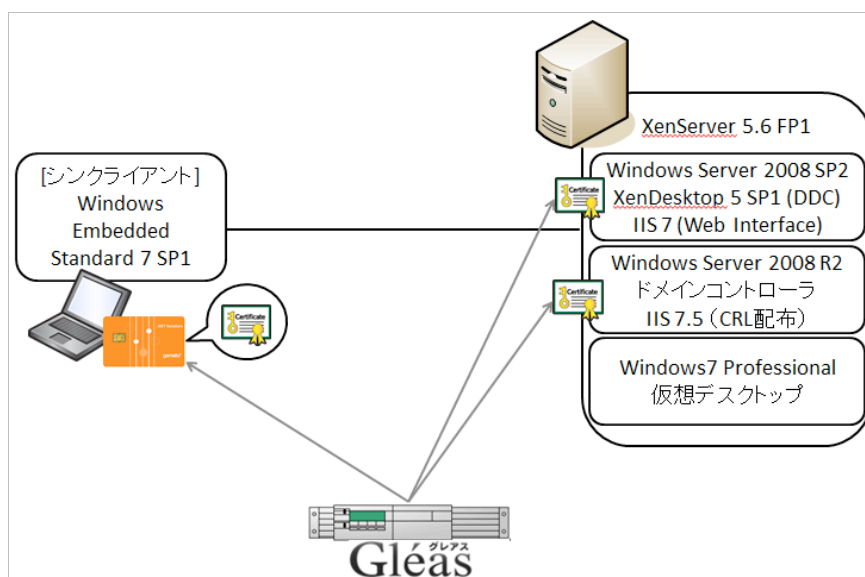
XenServer 5.6 FP1

Windows Server 2008 SP2
XenDesktop 5 SP1 (DDC)
IIS 7 (Web Interface)

[シンクライアント]
Windows
Embedded
Standard 7 SP1

Windows Server 2008 R2
ドメインコントローラ
IIS 7.5（CRL配布）

Windows7 Professional
仮想デスクトップ

Certificate

Certificate

Certificate

Gléas
グレアス